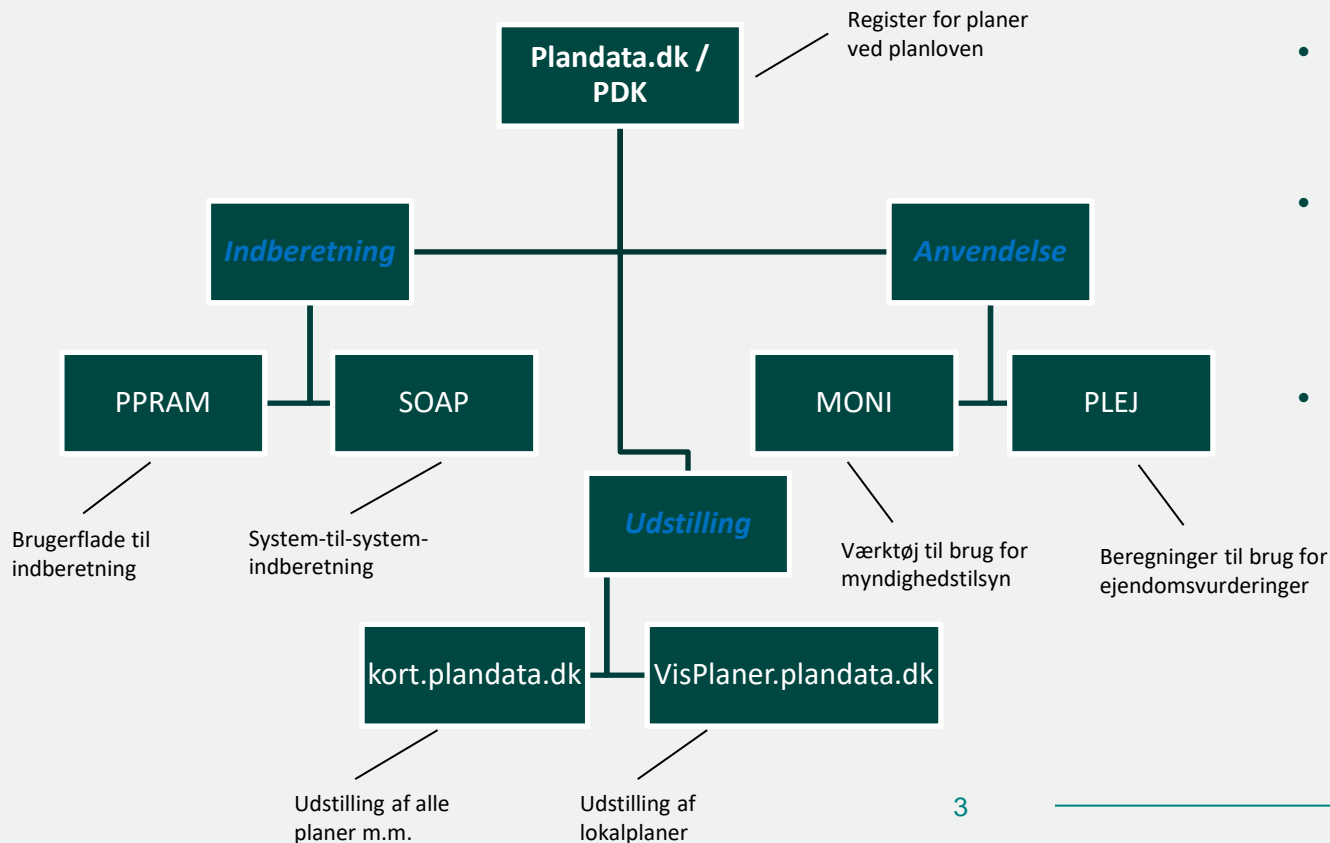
Plandata.dk / PDK

Register for planer ved planloven

Indberetning

Anvendelse

PPRAM

SOAP

MONI

PLEJ

Brugerflade til indberetning

System-til-system-indberetning

Udstilling

Værktøj til brug for myndighedstilsyn

Beregninger til brug for ejendomsvurderinger

kort.plandata.dk

VisPlaner.plandata.dk

Udstilling af alle planer m.m.

Udstilling af lokalplaner

3